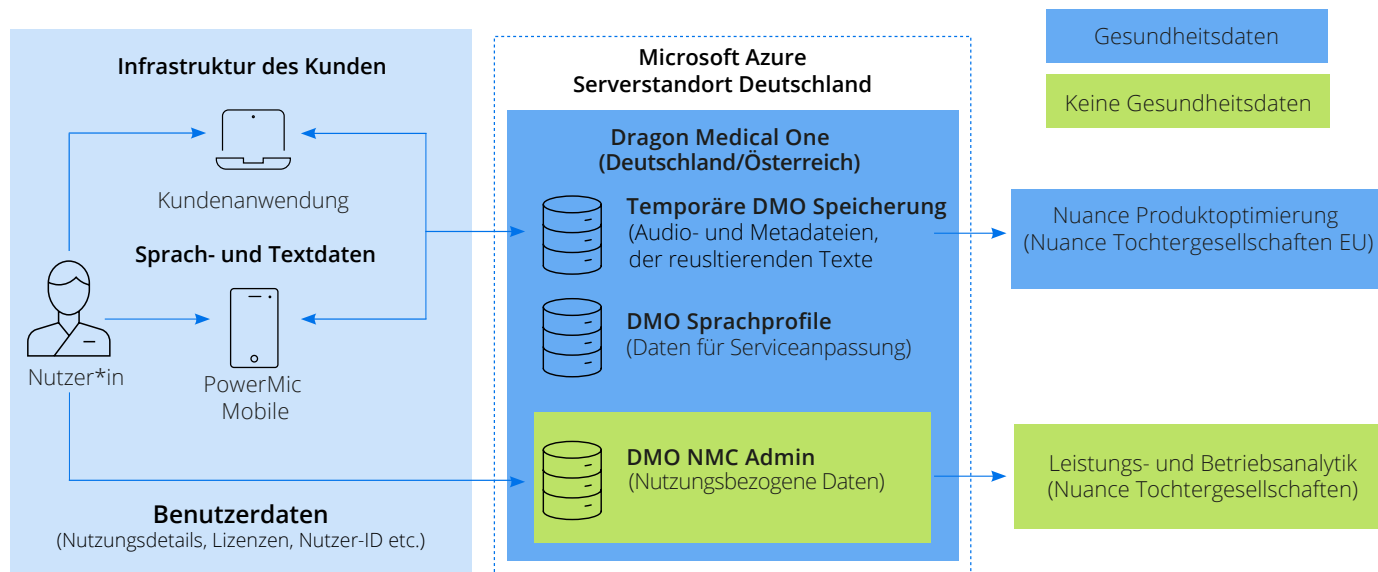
Gesundheitsdaten

Keine Gesundheitsdaten

Infrastruktur des Kunden

Kundenanwendung

Sprach- und Textdaten

Nutzer*in

PowerMic Mobile

Benutzerdaten
(Nutzungsdetails, Lizenzen, Nutzer-ID etc.)

Microsoft Azure
Serverstandort Deutschland

Dragon Medical One
(Deutschland/Österreich)

Temporäre DMO Speicherung
(Audio- und Metadateien, der reusltierenden Texte

DMO Sprachprofile
(Daten für Serviceanpassung)

DMO NMC Admin
(Nutzungsbezogene Daten)

Nuance Produktoptimierung
(Nuance Tochtergesellschaften EU)

Leistungs- und Betriebsanalytik
(Nuance Tochtergesellschaften)